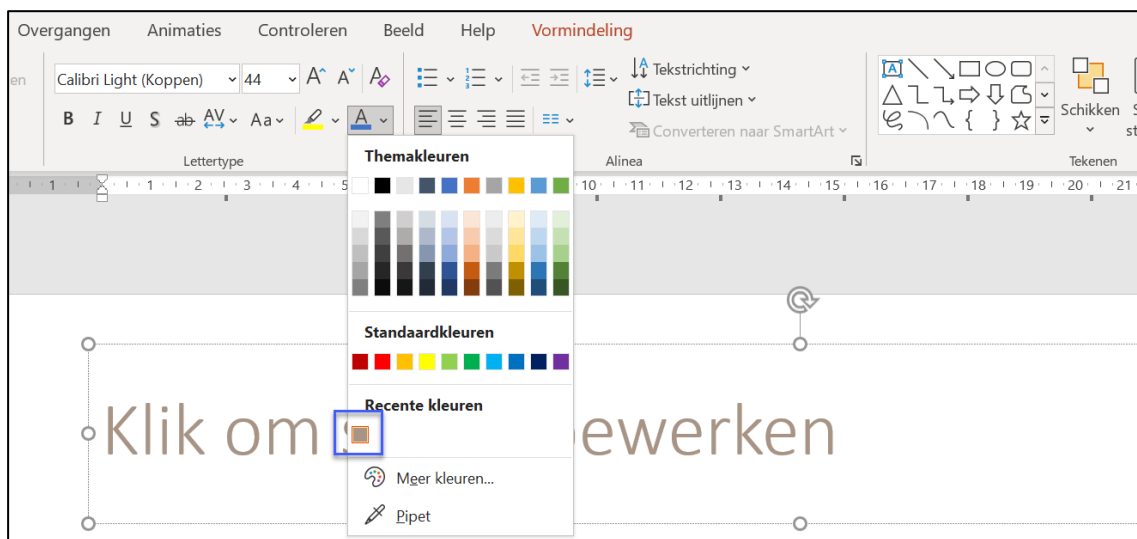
Overgangen Animaties Controleren Beeld Help Vormindeling

en Calibri Light (Koppen) 44 A^ A˅

B I U S ab AV Aa A

Lettertype

Tekstrichting
Tekst uitlijnen
Converteren naar SmartArt

Alinea

Schikken S st

Tekenen

Themakleuren

Standaardkleuren

Recente kleuren

Meer kleuren...

Pipet

Klik om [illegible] bewerken

1 · 1 · 2 · 3 · 4 · 5 · 10 · 11 · 12 · 13 · 14 · 15 · 16 · 17 · 18 · 19 · 20 · 21